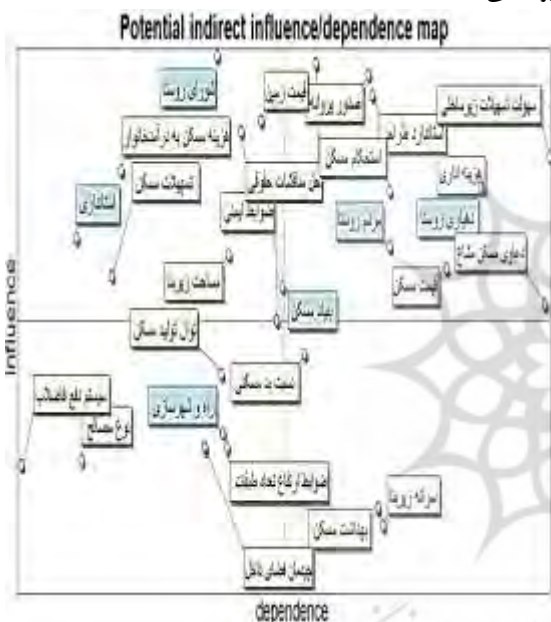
Potential indirect influence/dependence map

Influence

dependence

شورای روستا

قیمت زمین

صدور پروانه

سهولت تسهیلات زیرساختی

هزینه ساخت به در آمدخانوار

استاندارد سازی

استحکام مسکن

تسهیلات مسکن

ضوابط و مقررات طوقی

هزینه اداری

استانداری

ضوابط ایمنی

مراجع روستا

دهیاری روستا

دهیاری مسکن شرکا

قیمت مسکن

مساحت روستا

تولید مسکن

بنیاد مسکن

نسبت به مسکن

سیستم دفع فاضلاب

راه و شهرسازی

نوع مصالح

ضوابط ارتفاع تعداد طبقات

سرانه روستا

بهداشت مسکن

بهسازی فضای داخل